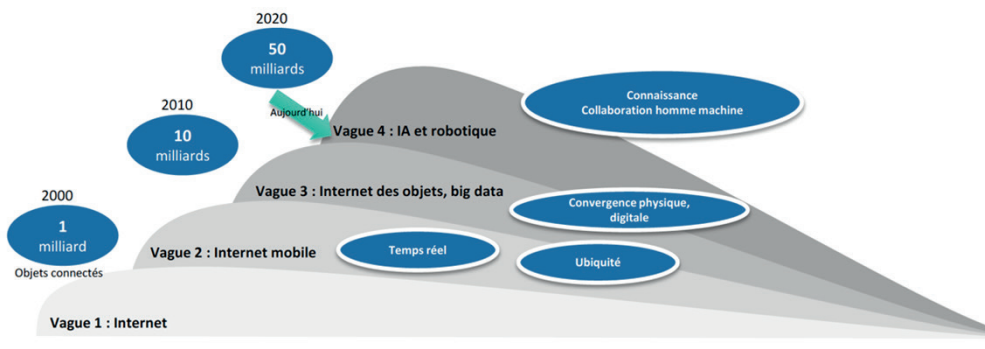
2020

50
milliards

2010

10
milliards

2000

1
milliard

Objets connectés

Aujourd'hui

Vague 4 : IA et robotique

Connaissance
Collaboration homme machine

Vague 3 : Internet des objets, big data

Convergence physique, digitale

Vague 2 : Internet mobile

Temps réel

Ubiquité

Vague 1 : Internet